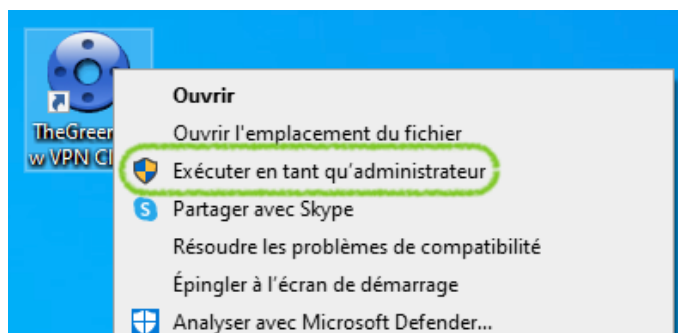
TheGreen
w VPN Cl

Ouvrir
Ouvrir l'emplacement du fichier
Exécuter en tant qu'administrateur
Partager avec Skype
Résoudre les problèmes de compatibilité
Épingler à l'écran de démarrage
Analyser avec Microsoft Defender...